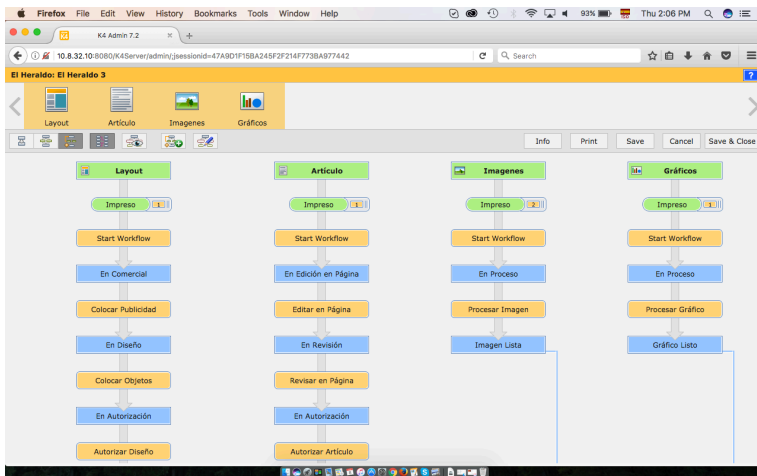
Firefox File Edit View History Bookmarks Tools Window Help

93% Thu 2:06 PM

K4 Admin 7.2

10.8.32.10:8080/K4Server/admin/;jsessionid=47A9D1F15BA245F2F214F773BA977442

Search

El Heraldo: El Heraldo 3

?

Layout Artículo Imagenes Gráficos

Info Print Save Cancel Save & Close

Layout

Impreso 1

Start Workflow

En Comercial

Colocar Publicidad

En Diseño

Colocar Objetos

En Autorización

Autorizar Diseño

Artículo

Impreso 1

Start Workflow

En Edición en Página

Editar en Página

En Revisión

Revisar en Página

En Autorización

Autorizar Artículo

Imagenes

Impreso 2

Start Workflow

En Proceso

Procesar Imagen

Imagen Lista

Gráficos

Impreso 1

Start Workflow

En Proceso

Procesar Gráfico

Gráfico Listo